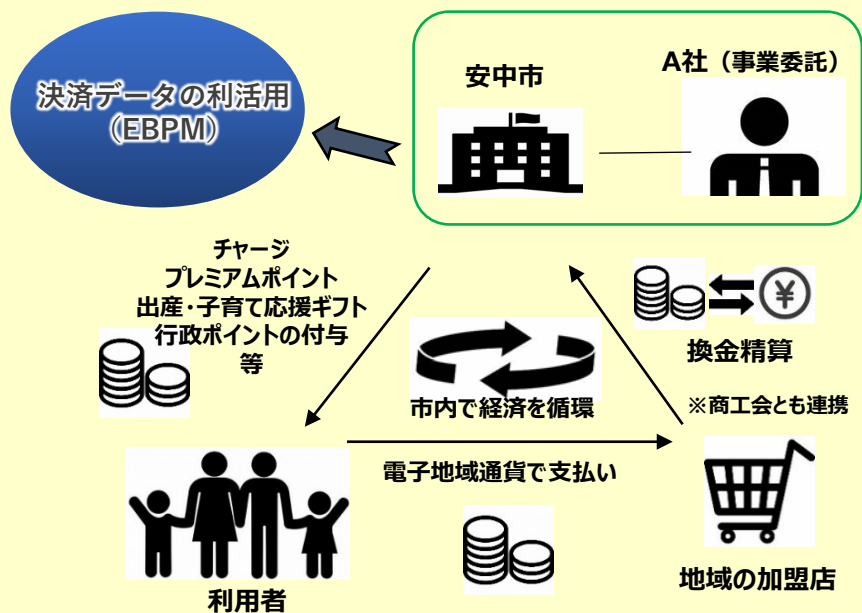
決済データの利活用
（EBPM）

安中市

A社（事業委託）

チャージ
プレミアムポイント
出産・子育て応援ギフト
行政ポイントの付与
等

市内で経済を循環

換金精算

※商工会とも連携

電子地域通貨で支払い

利用者

地域の加盟店